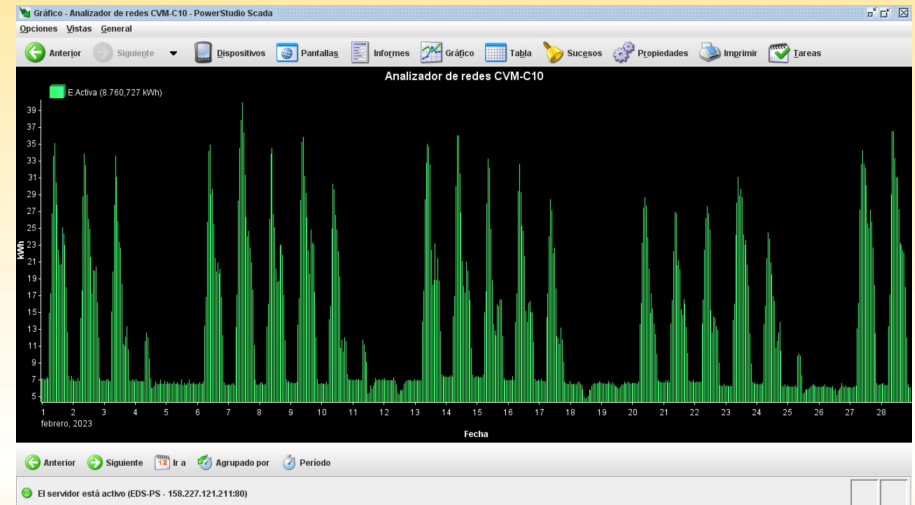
Gráfico - Analizador de redes CVM-C10 - PowerStudio Scada

Opciones Vistas General

Anterior Siguiente Dispositivos Pantallas Informes Gráfico Tabla Sucesos Propiedades Imprimir Tareas

Analizador de redes CVM-C10

E.Activa (8.760,727 kWh)

kWh

39
37
35
33
31
29
27
25
23
21
19
17
15
13
11
9
7
5

1 2 3 4 5 6 7 8 9 10 11 12 13 14 15 16 17 18 19 20 21 22 23 24 25 26 27 28

febrero, 2023

Fecha

Anterior Siguiente Ir a Agrupado por Periodo

El servidor está activo (EDS-PS - 158.227.121.211:80)